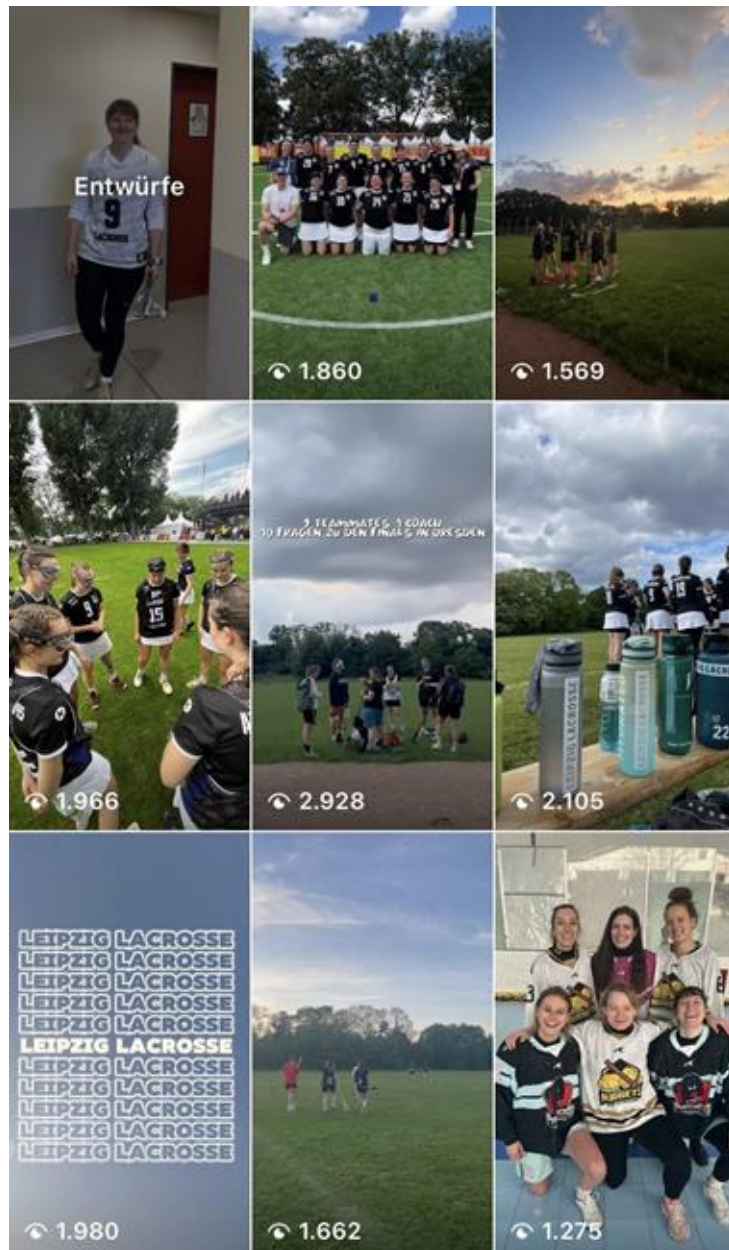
Entwürfe

1.860

1.569

1.966

9 TEAMMATES 1 COACH
10 FRAGEN ZU DEN FINALS IN DRESDEN

2.928

LEIPZIG LACROSSE

2.105

LEIPZIG LACROSSE
LEIPZIG LACROSSE
LEIPZIG LACROSSE
LEIPZIG LACROSSE
LEIPZIG LACROSSE
LEIPZIG LACROSSE
LEIPZIG LACROSSE
LEIPZIG LACROSSE
LEIPZIG LACROSSE
LEIPZIG LACROSSE
LEIPZIG LACROSSE

1.980

1.662

1.275